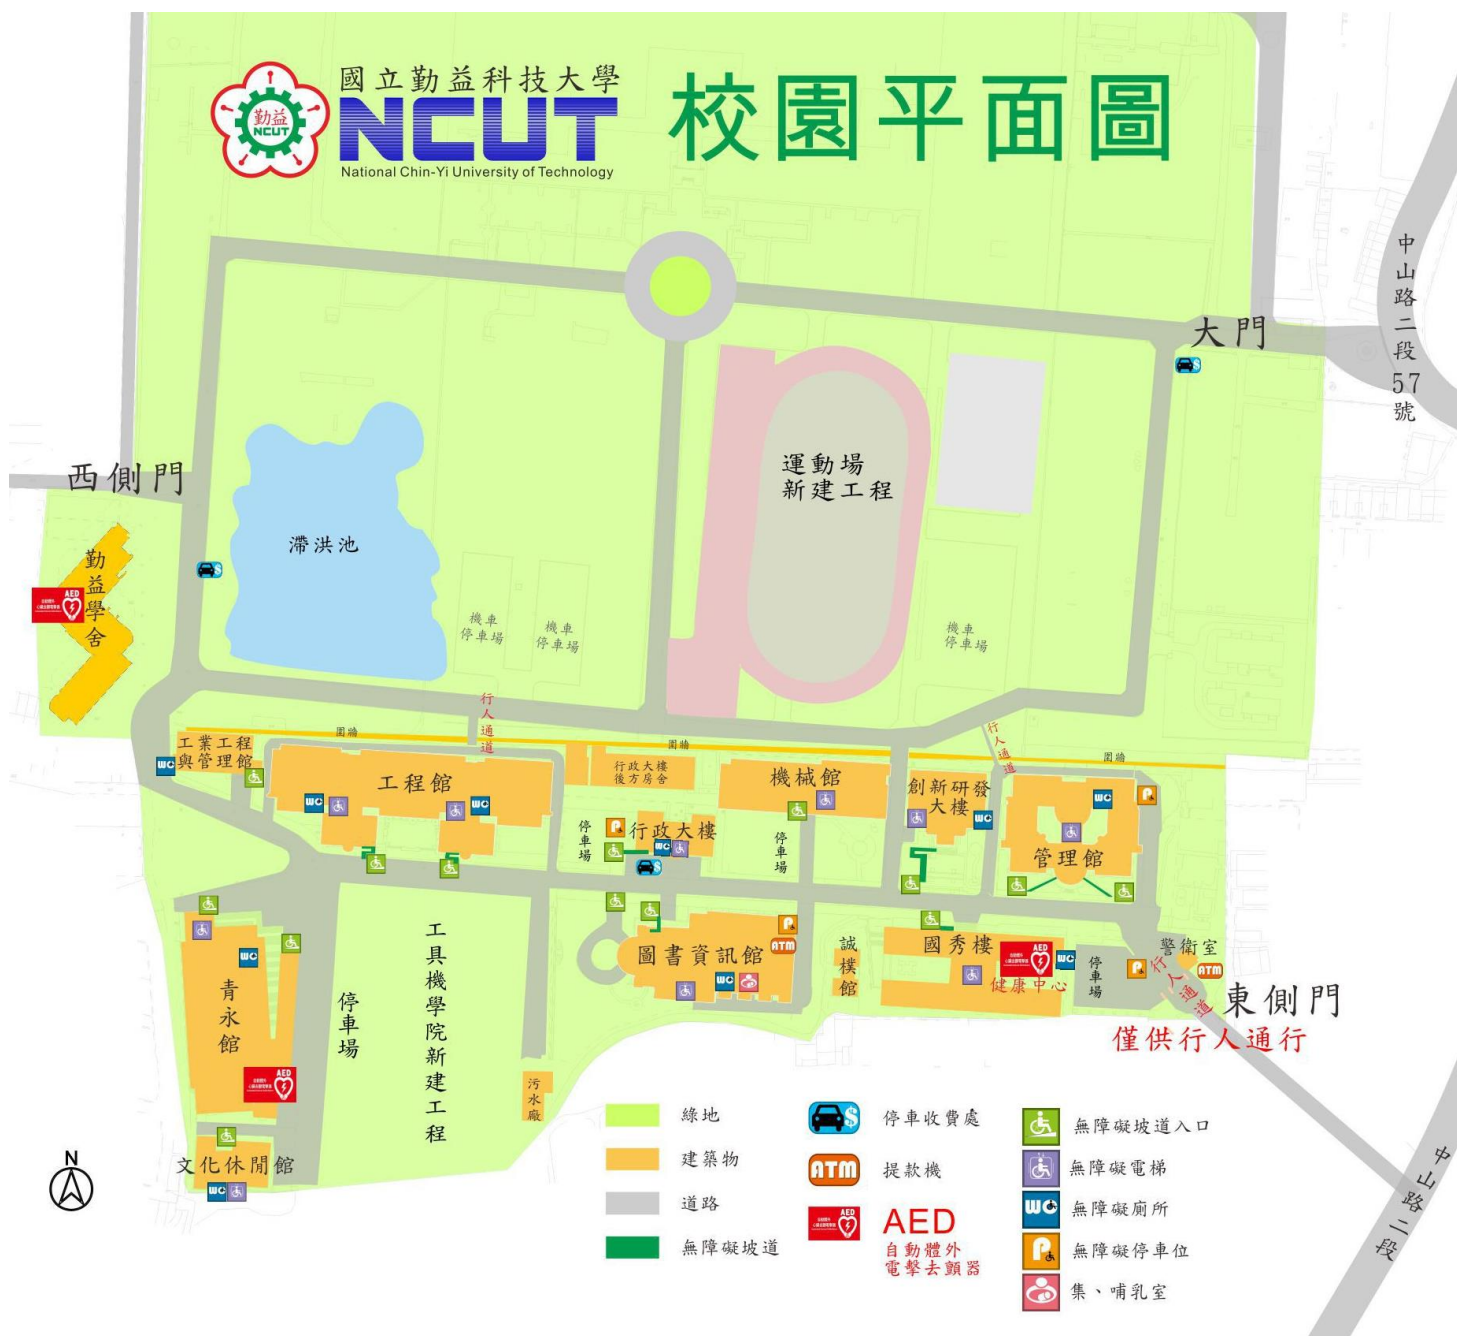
勤益 NCUT
國立勤益科技大學
NCUT
National Chin-Yi University of Technology
校園平面圖

中山路二段57號

大門

西側門

運動場新建工程

滯洪池

勤益學舍

AED

機車停車場

機車停車場

機車停車場

行人通道

行人通道

圍牆

圍牆

圍牆

工業工程與管理館

WC

工程館

WC

WC

行政大樓後方房舍

機械館

創新研發大樓

WC

WC

管理館

停車場

行政大樓

WC

停車場

ATM

圖書資訊館

WC

誠樸館

國秀樓

AED

健康中心

WC

停車場

警衛室

ATM

行人通道

東側門

僅供行人通行

WC

青永館

AED

停車場

工具機學院新建工程

污水廠

文化休閒館

WC

N

綠地

建築物

道路

無障礙坡道

停車收費處

ATM 提款機

AED 自動體外電擊去顫器

無障礙坡道入口

無障礙電梯

WC 無障礙廁所

無障礙停車位

集、哺乳室

中山路二段